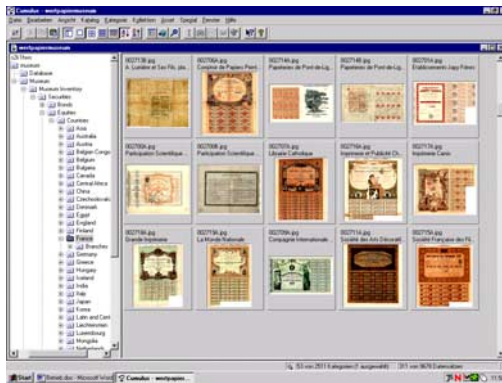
Cumulus - wertpapiermuseum

Datei Bearbeiten Ansicht Katalog Kategorie Kollektion Asset Spezial Fenster Hilfe

wertpapiermuseum

$Stars
museum
Database
Museum
Museum Inventory
Securities
Bonds
Equities
Countries
Asia
Australia
Austria
Belgian Congo
Belgium
Bulgaria
Canada
Central Africa
China
Czechoslovakia
Denmark
Egypt
England
Finland
France
Branches
Germany
Greece
Hungary
Iceland
India
Italy
Japan
Korea
Latin and Cent.
Liechtenstein
Luxembourg
Mongolia
Netherlands

0027138.jpg
A. Lumière et ses Fils, pla...

0027139.jpg
Comptoir de Papiers Peint...

0027140.jpg
Papeteries de Pont-de-Lig...

0027148.jpg
Papeteries de Pont-de-Lig...

0027139.jpg
Etablissements Japy Frères

0027068.jpg
Participation Scientifique...

0027069.jpg
Participation Scientifique...

0027070.jpg
Librairie Catholique

0027071.jpg
Imprimerie et Publicité Ch...

0027072.jpg
Imprimerie Caron

0027158.jpg
Grande Imprimerie

0027159.jpg
La Monde Nationale

0027060.jpg
Compagnie Internationale...

0027114.jpg
Société des Arts Décorati...

0027115.jpg
Société Française des Fil...

53 von 2011 Kategorien (1 ausgewählt) 311 von 9679 Datensätzen

Start Betreff.doc - Microsoft Word Cumulus - wertpapier...